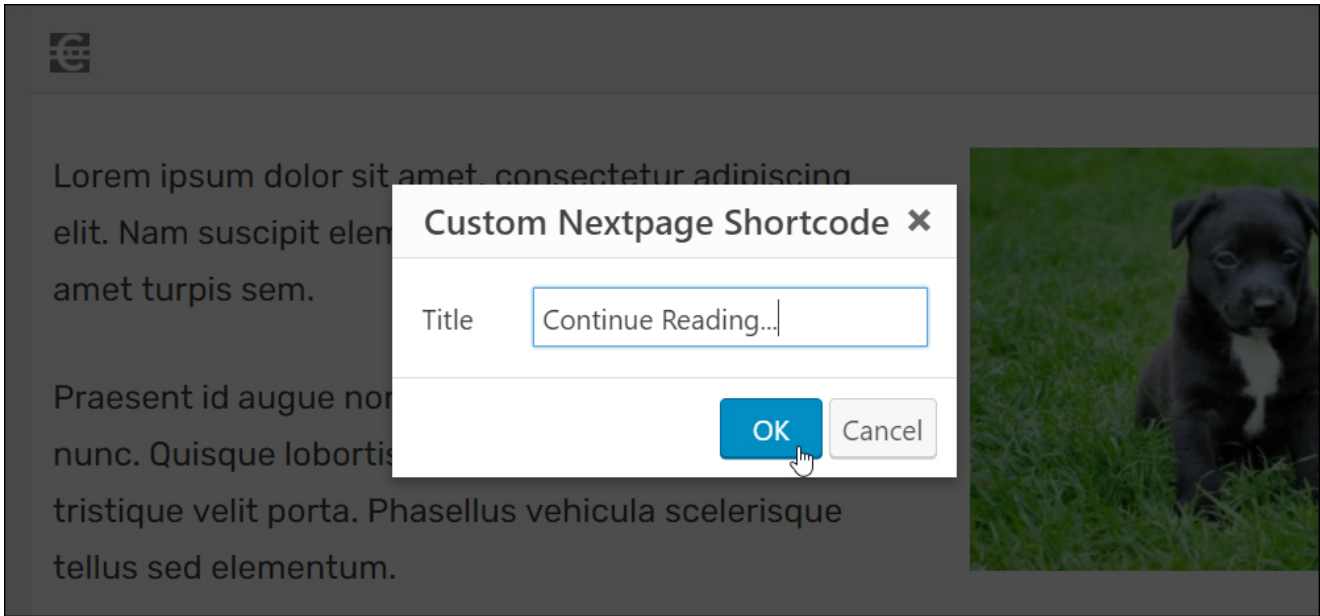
Lorem ipsum dolor sit amet, consectetur adipiscing elit. Nam suscipit elem amet turpis sem.

Praesent id augue nor nunc. Quisque lobortis tristique velit porta. Phasellus vehicula scelerisque tellus sed elementum.

Custom Nextpage Shortcode ×

Title Continue Reading...

OK Cancel